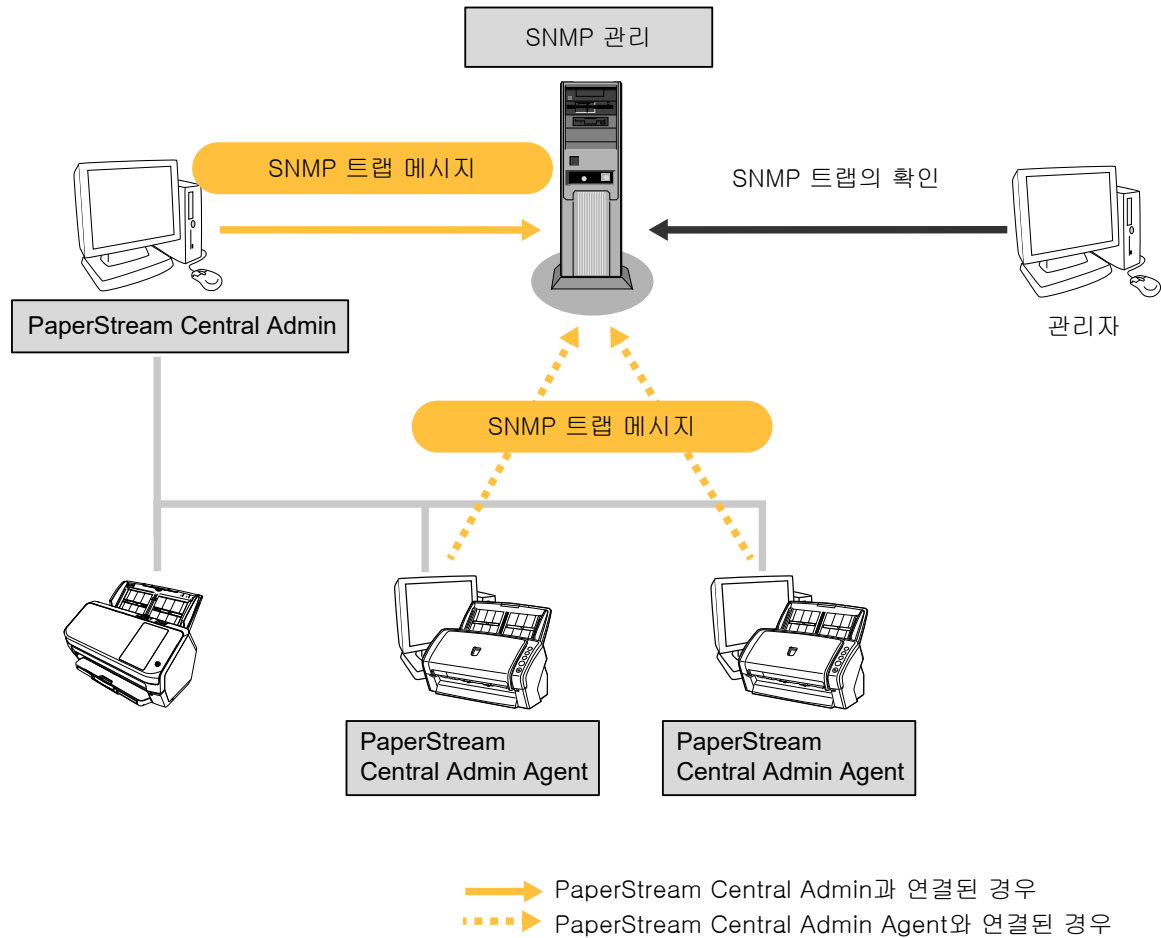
SNMP 관리

SNMP 트랩 메시지

SNMP 트랩의 확인

PaperStream Central Admin

관리자

SNMP 트랩 메시지

PaperStream Central Admin Agent

PaperStream Central Admin Agent

PaperStream Central Admin과 연결된 경우
PaperStream Central Admin Agent와 연결된 경우